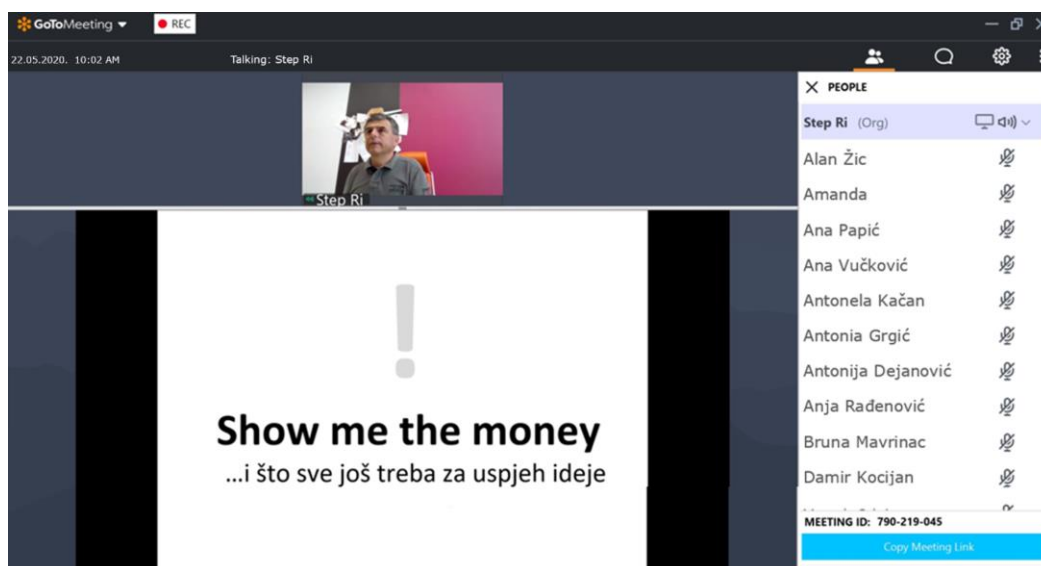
GoToMeeting
REC

22.05.2020. 10:02 AM

Talking: Step Ri

Step Ri

!

Show me the money

...i što sve još treba za uspjeh ideje

PEOPLE

Step Ri (Org)

Alan Žic

Amanda

Ana Papić

Ana Vučković

Antonela Kačan

Antonia Grgić

Antonija Dejanović

Anja Rađenović

Bruna Mavrinac

Damir Kocijan

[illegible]

MEETING ID: 790-219-045

Copy Meeting Link